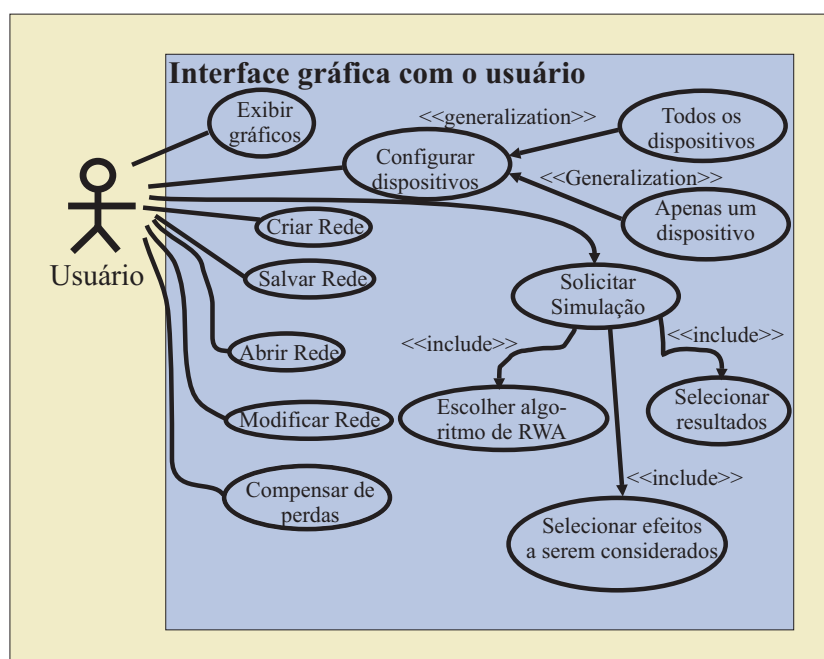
Interface gráfica com o usuário

Usuário

Exibir gráficos

Configurar dispositivos

<<generalization>>

Todos os dispositivos

<<Generalization>>

Apenas um dispositivo

Criar Rede

Salvar Rede

Abrir Rede

Modificar Rede

Compensar de perdas

Solicitar Simulação

<<include>>

Escolher algoritmo de RWA

<<include>>

Selecionar resultados

<<include>>

Selecionar efeitos a serem considerados